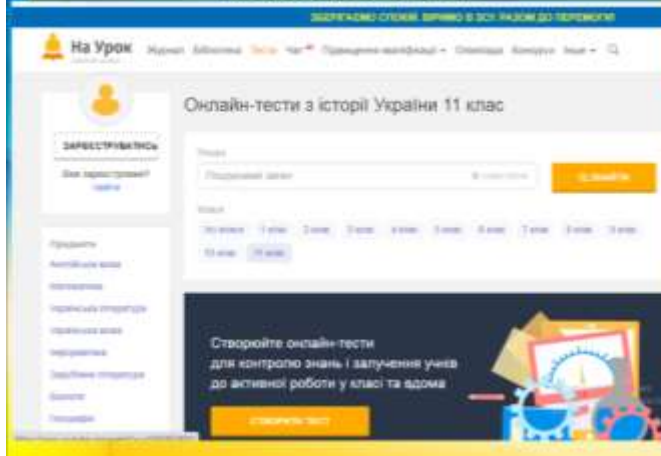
ЗБЕРІГАЄМО СПОКІЙ. ВІРИМО В ЗСУ. РАЗОМ ДО ПЕРЕМОГИ!

На Урок

Журнал Бібліотека Тести Чат Підвищення кваліфікації Олімпіади Конкурси Інше

Онлайн-тести з історії України 11 клас

ЗАРЕЄСТРУВАТИСЬ

Вже зареєстровані? Увійти

Пошук

Пошук тестів

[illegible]

ЗНАЙТИ

Класи

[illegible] 1 клас 2 клас 3 клас 4 клас 5 клас 6 клас 7 клас 8 клас 9 клас 10 клас 11 клас

Предмети

Англійська мова

Математика

Українська література

Українська мова

Інформатика

Зарубіжна література

Біологія

Географія

Створюйте онлайн-тести для контролю знань і залучення учнів до активної роботи у класі та вдома

СТВОРИТИ ТЕСТ